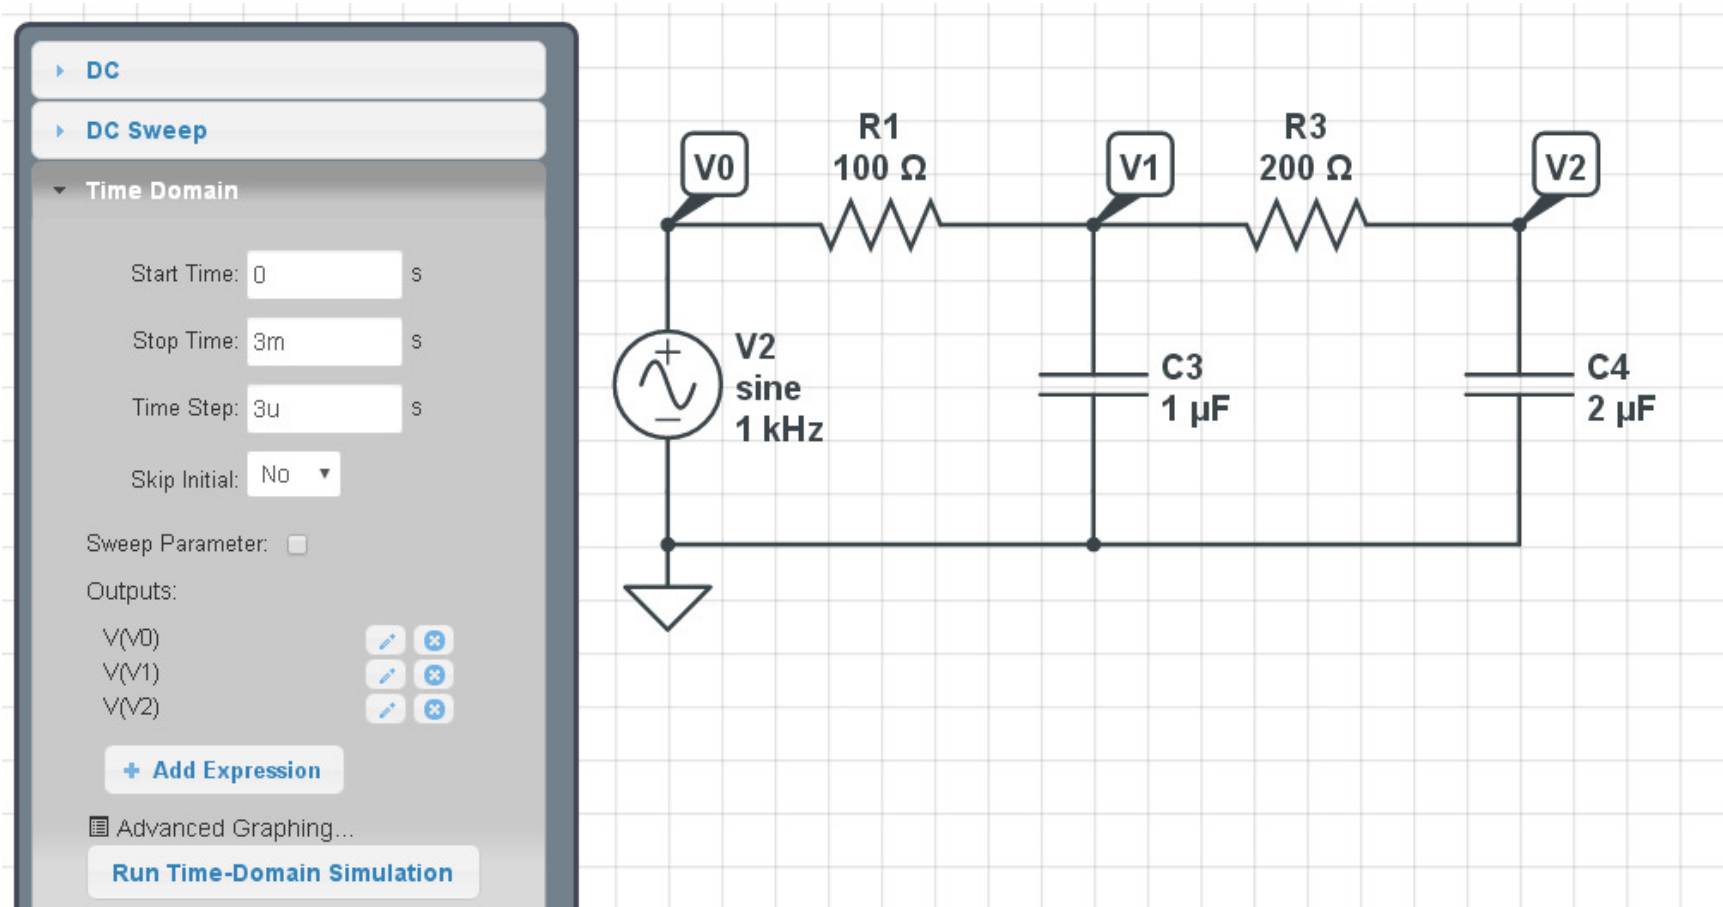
DC

DC Sweep

Time Domain

Start Time: 0 s

Stop Time: 3m s

Time Step: 3u s

Skip Initial: No

Sweep Parameter:

Outputs:

V(V0)
V(V1)
V(V2)

+ Add Expression

Advanced Graphing...

Run Time-Domain Simulation

V0

R1
100 Ω

V1

R3
200 Ω

V2

V2
sine
1 kHz

C3
1 μF

C4
2 μF